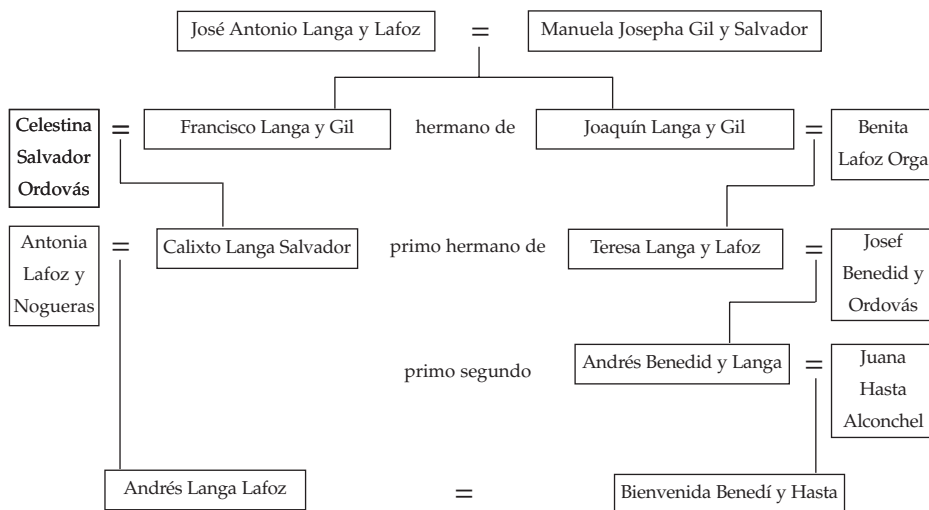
José Antonio Langa y Lafoz = Manuela Josepha Gil y Salvador

Celestina Salvador Ordovás = Francisco Langa y Gil hermano de Joaquín Langa y Gil = Benita Lafoz Orga

Antonia Lafoz y Nogueras = Calixto Langa Salvador primo hermano de Teresa Langa y Lafoz = Josef Benedid y Ordovás

primo segundo Andrés Benedid y Langa = Juana Hasta Alconchel

Andrés Langa Lafoz = Bienvenida Benedí y Hasta